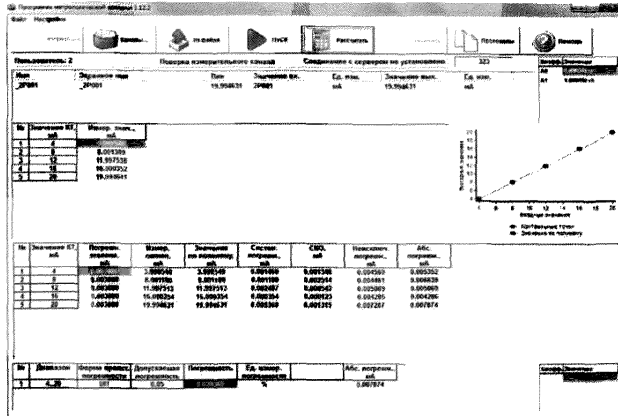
Программа метрологической поверки 1.12.2
Файл Настройки

Каналы | Из файла | Пуск | Рассчитать | Протоколы | Помощь

Пользователь: 2 | Поверка измерительного канала | Соединение с сервером не установлено | 323

| Имя | Значение имя | Поле | Значение пол. | Ед. изм. | Значение вых. | Ед. изм. |
|---|---|---|---|---|---|---|
| 2P001 | 2P001 | 19.994631 | 2P001 | мА | 19.994631 | мА |

| Коэфф. | Значение |
|---|---|
| A0 | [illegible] |
| A1 | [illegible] |

| № | Значение КТ, мА | Измер. знач., мА |
|---|---|---|
| 1 | 4 | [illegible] |
| 2 | 8 | 8.001389 |
| 3 | 12 | 11.997538 |
| 4 | 16 | 16.000352 |
| 5 | 20 | 19.994641 |

Выходные значения
Входные значения
Контрольные точки
Значения по параметру

| № | Значение КТ, мА | Погрешн. эталона, мА | Измер. сумм., мА | Значение по параметру, мА | Систем. погрешн., мА | СКО, мА | Неисключ. погрешн., мА | Абс. погрешн., мА |
|---|---|---|---|---|---|---|---|---|
| 1 | 4 | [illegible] | 3.998540 | 3.998549 | 0.001459 | 0.001346 | 0.004569 | 0.005352 |
| 2 | 8 | 0.003000 | 8.001189 | 8.001189 | 0.001189 | 0.002344 | 0.004481 | 0.006638 |
| 3 | 12 | 0.003000 | 11.997512 | 11.997512 | 0.002487 | 0.000542 | 0.005089 | 0.005660 |
| 4 | 16 | 0.003000 | 16.000354 | 16.000354 | 0.000354 | 0.000123 | 0.004285 | 0.004396 |
| 5 | 20 | 0.003000 | 19.994631 | 19.994631 | 0.005369 | 0.001351 | 0.007207 | 0.007874 |

| № | Диапазон | Форма предст. погрешности | Допускаемая погрешность | Погрешность | Ед. измер. погрешности | | Абс. погрешн. мА |
|---|---|---|---|---|---|---|---|
| 1 | 4..20 | ВП | 0.05 | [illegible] | % | | 0.007874 |

| Коэфф. | Значение |
|---|---|